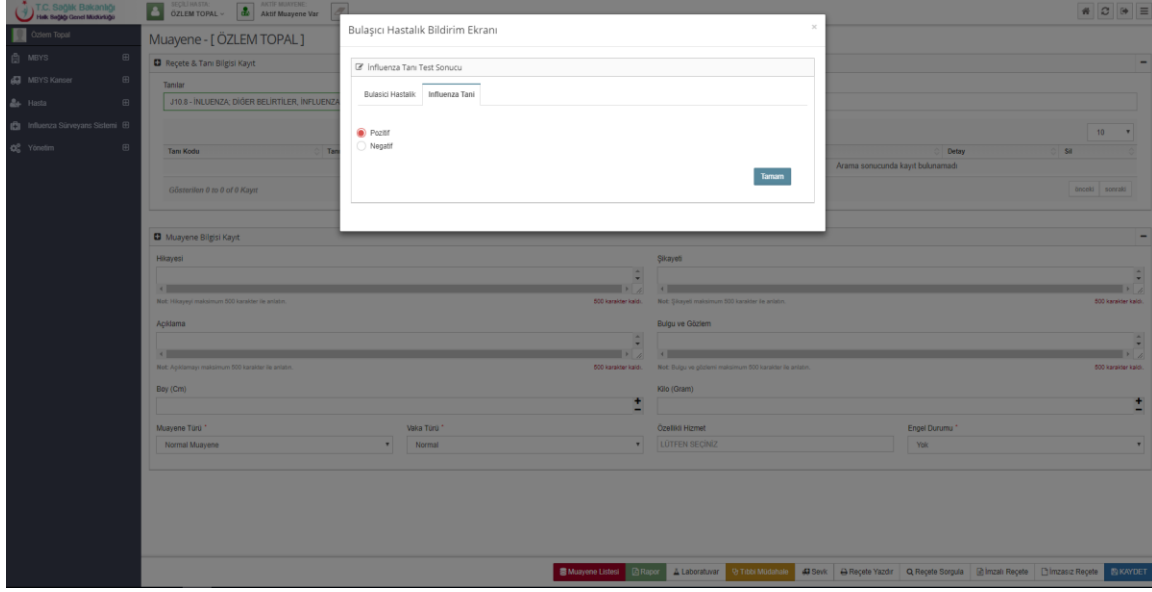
T.C. Sağlık Bakanlığı
Halk Sağlığı Genel Müdürlüğü

SEÇİLİ HASTA
ÖZLEM TOPAL

AKTİF MUAYENE
Aktif Muayene Var

Özlem Topal
MBYS
MBYS Kanser
Hasta
İnfluenza Sürveyans Sistemi
Yönetim

Muayene - [ ÖZLEM TOPAL ]

Reçete & Tanı Bilgisi Kayıt

Tanılar
J10.8 - İNFLUENZA, DİĞER BELİRTİLER, İNFLUENZA

10

Tanı Kodu
Tanı
Detay
Sil

Arama sonucunda kayıt bulunamadı

Gösterilen 0 to 0 of 0 Kayıt

önceki sonraki

Bulaşıcı Hastalık Bildirim Ekranı

İnfluenza Tanı Test Sonucu

Bulaşıcı Hastalık
İnfluenza Tanı

Pozitif
Negatif

Tamam

Muayene Bilgisi Kayıt

Hikayesi
Not: Hikayeyi maksimum 500 karakter ile anlatın.
500 karakter kaldı.

Şikayeti
Not: Şikayeti maksimum 500 karakter ile anlatın.
500 karakter kaldı.

Açıklama
Not: Açıklamayı maksimum 500 karakter ile anlatın.
500 karakter kaldı.

Bulgu ve Gözlem
Not: Bulgu ve gözlemi maksimum 500 karakter ile anlatın.
500 karakter kaldı.

Boy (Cm)

Kilo (Gram)

Muayene Türü *
Normal Muayene

Vaka Türü *
Normal

Özellikli Hizmet
LÜTFEN SEÇİNİZ

Engel Durumu *
Yok

Muayene Listesi
Rapor
Laboratuvar
Tıbbi Müdahale
Sevk
Reçete Yazdır
Reçete Sorgula
İmzalı Reçete
İmzasız Reçete
KAYDET